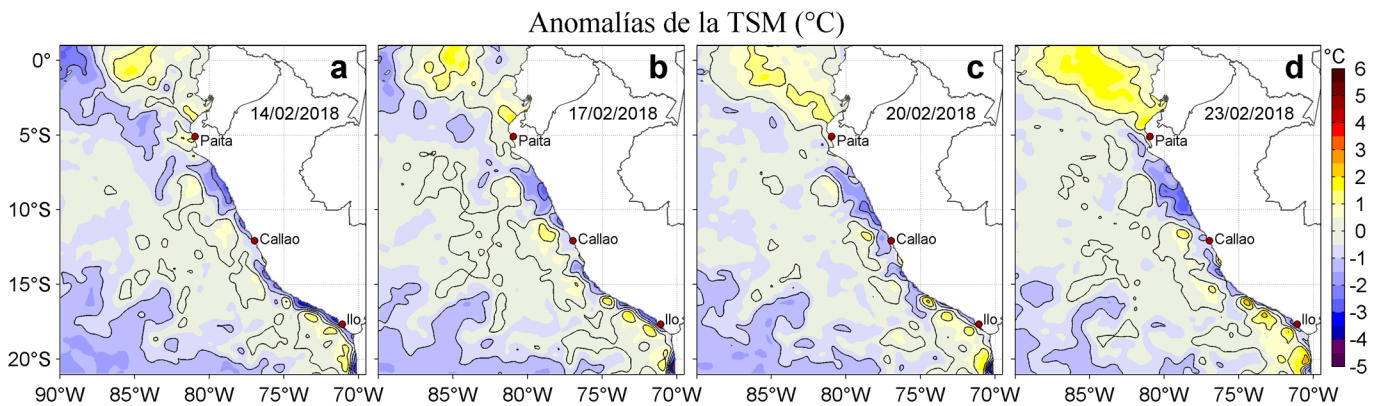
Anomalías de la TSM (°C)

0°
5°S
10°S
15°S
20°S

a
14/02/2018
Paita
Callao
Ilo

b
17/02/2018
Paita
Callao
Ilo

c
20/02/2018
Paita
Callao
Ilo

d
23/02/2018
Paita
Callao
Ilo

90°W 85°W 80°W 75°W 70°W 85°W 80°W 75°W 70°W 85°W 80°W 75°W 70°W 85°W 80°W 75°W 70°W

°C
6
5
4
3
2
1
0
-1
-2
-3
-4
-5